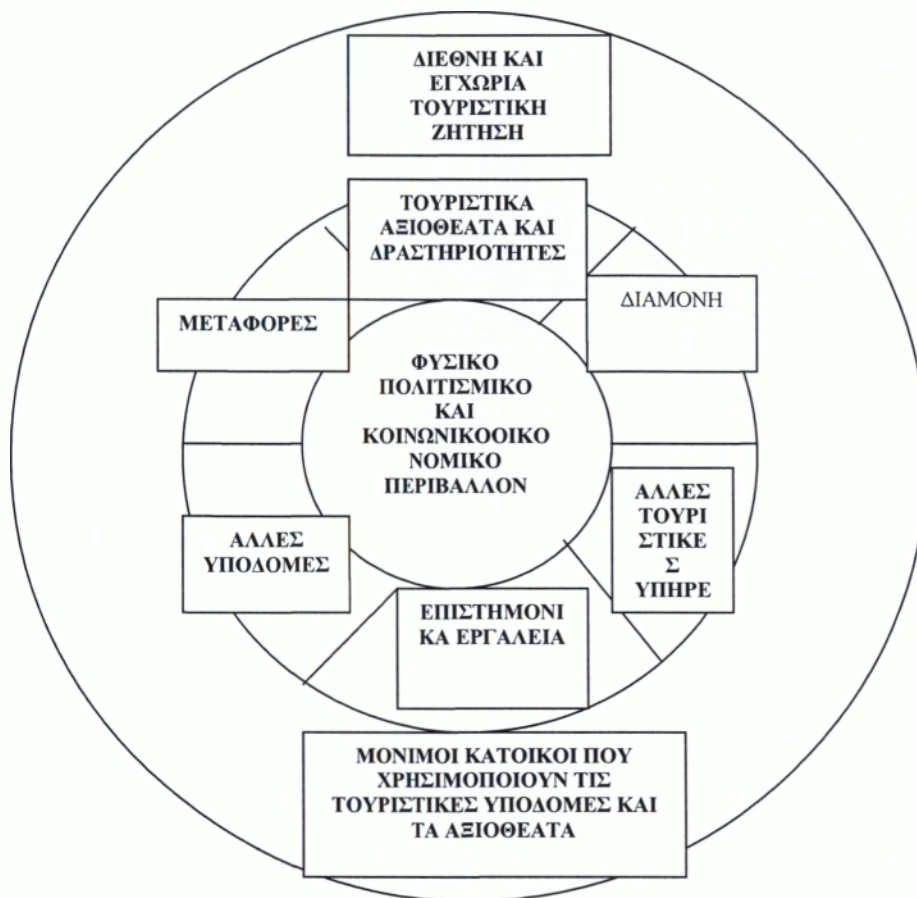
ΔΙΕΘΝΗ ΚΑΙ ΕΓΧΩΡΙΑ ΤΟΥΡΙΣΤΙΚΗ ΖΗΤΗΣΗ

ΤΟΥΡΙΣΤΙΚΑ ΑΞΙΟΘΕΑΤΑ ΚΑΙ ΔΡΑΣΤΗΡΙΟΤΗΤΕΣ

ΔΙΑΜΟΝΗ

ΜΕΤΑΦΟΡΕΣ

ΦΥΣΙΚΟ ΠΟΛΙΤΙΣΜΙΚΟ ΚΑΙ ΚΟΙΝΩΝΙΚΟΟΙΚΟ ΝΟΜΙΚΟ ΠΕΡΙΒΑΛΛΟΝ

ΑΛΛΕΣ ΤΟΥΡΙ ΣΤΙΚΕ Σ ΥΠΗΡΕ

ΑΛΛΕΣ ΥΠΟΔΟΜΕΣ

ΕΠΙΣΤΗΜΟΝΙ ΚΑ ΕΡΓΑΛΕΙΑ

ΜΟΝΙΜΟΙ ΚΑΤΟΙΚΟΙ ΠΟΥ ΧΡΗΣΙΜΟΠΟΙΟΥΝ ΤΙΣ ΤΟΥΡΙΣΤΙΚΕΣ ΥΠΟΔΟΜΕΣ ΚΑΙ ΤΑ ΑΞΙΟΘΕΑΤΑ